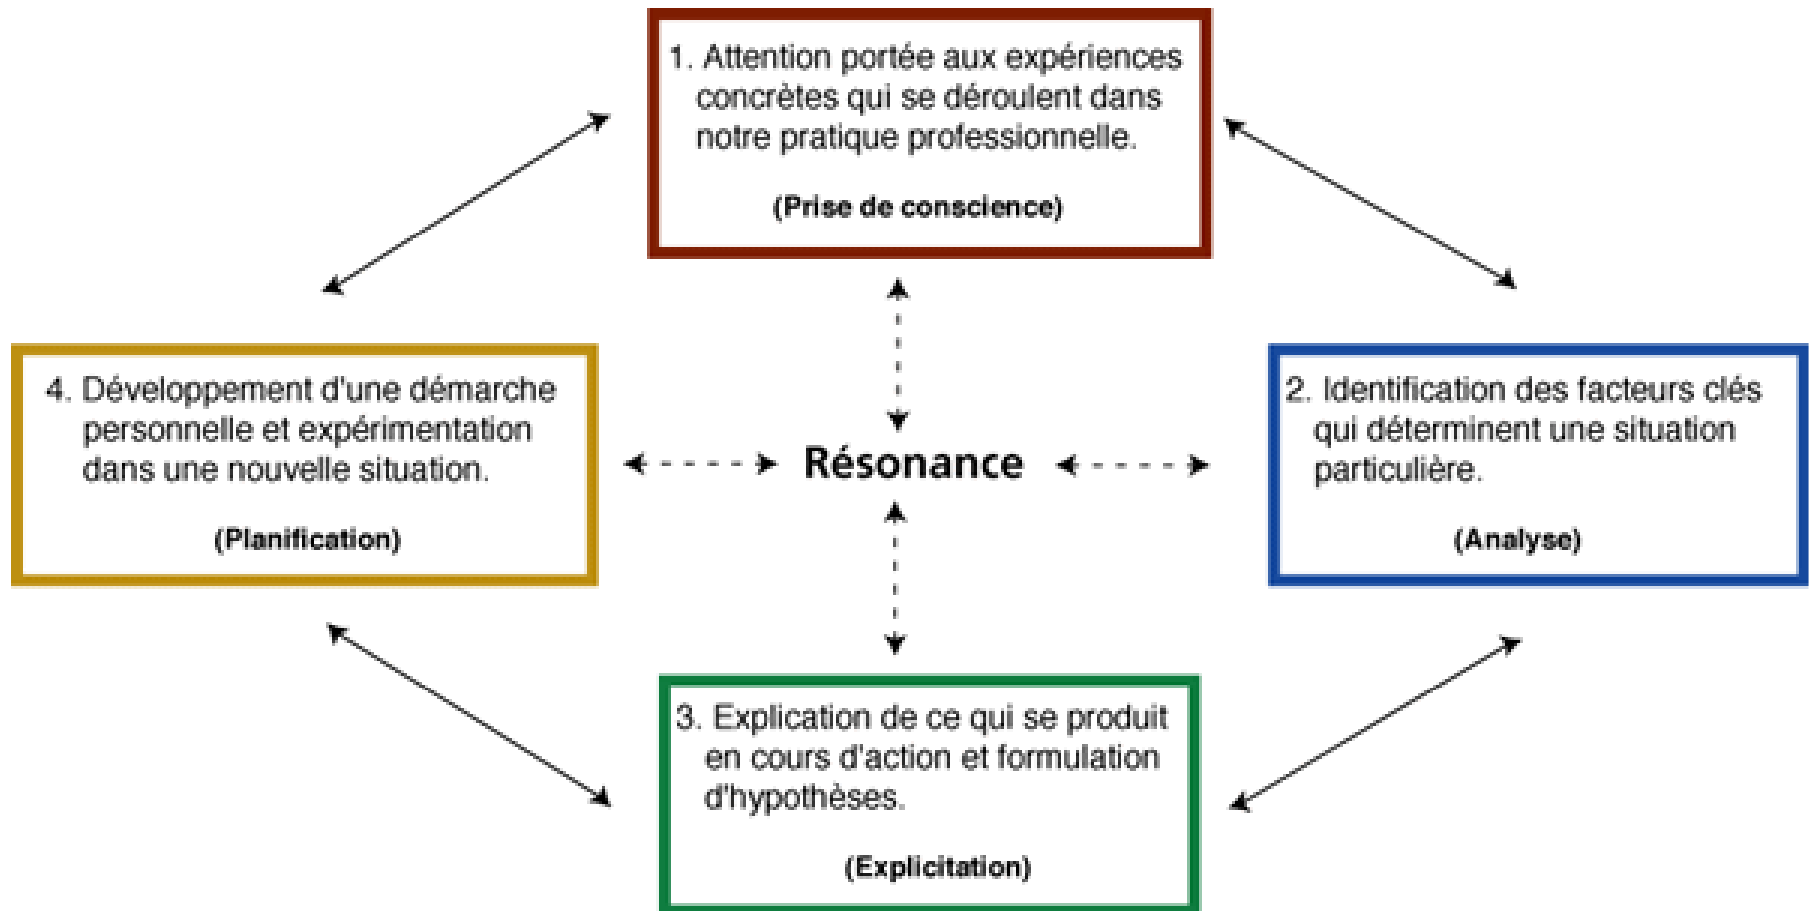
1. Attention portée aux expériences concrètes qui se déroulent dans notre pratique professionnelle.

(Prise de conscience)

4. Développement d'une démarche personnelle et expérimentation dans une nouvelle situation.

(Planification)

Résonance

2. Identification des facteurs clés qui déterminent une situation particulière.

(Analyse)

3. Explication de ce qui se produit en cours d'action et formulation d'hypothèses.

(Explicitation)